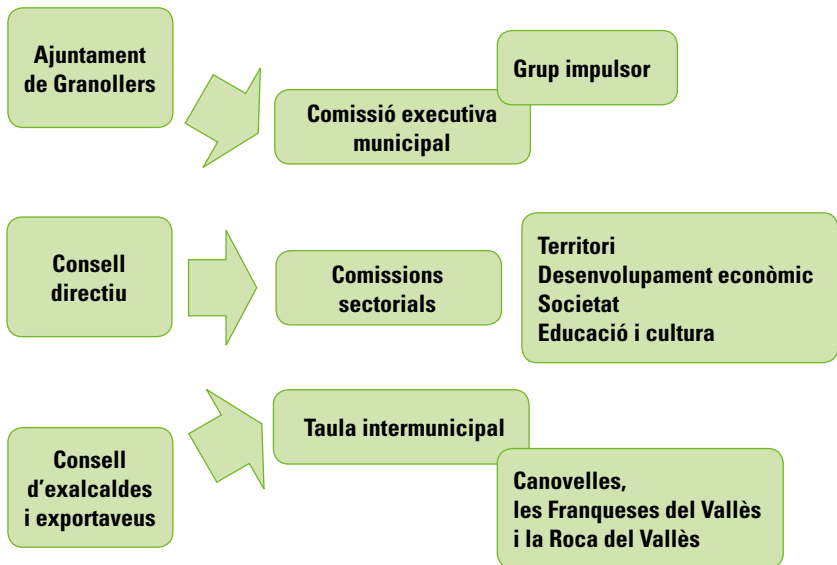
Ajuntament de Granollers

Grup impulsor

Comissió executiva municipal

Consell directiu

Comissions sectorials

Territori
Desenvolupament econòmic
Societat
Educació i cultura

Consell d'exalcaldes i exportaveus

Taula intermunicipal

Canovelles,
les Franqueses del Vallès
i la Roca del Vallès